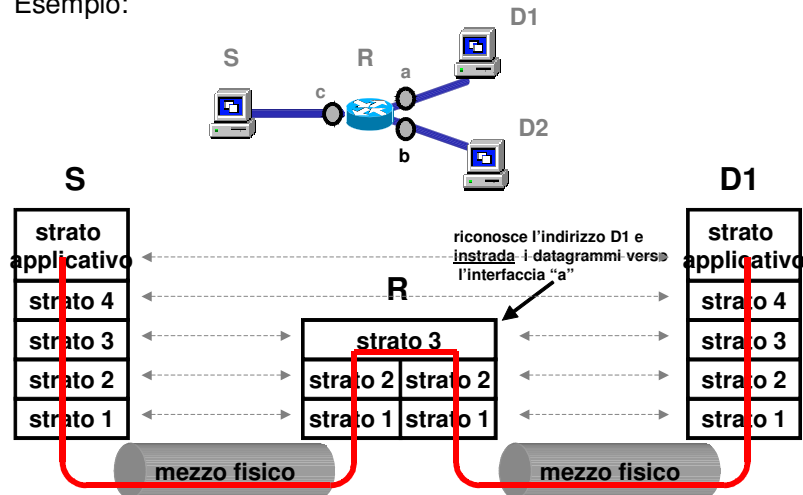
Esempio:

S

R

D1

a

c

D2

b

S

D1

strato applicativo

strato 4

strato 3

strato 2

strato 1

riconosce l'indirizzo D1 e instrada i datagrammi verso l'interfaccia "a"

R

strato 3

strato 2

strato 2

strato 1

strato 1

strato applicativo

strato 4

strato 3

strato 2

strato 1

mezzo fisico

mezzo fisico